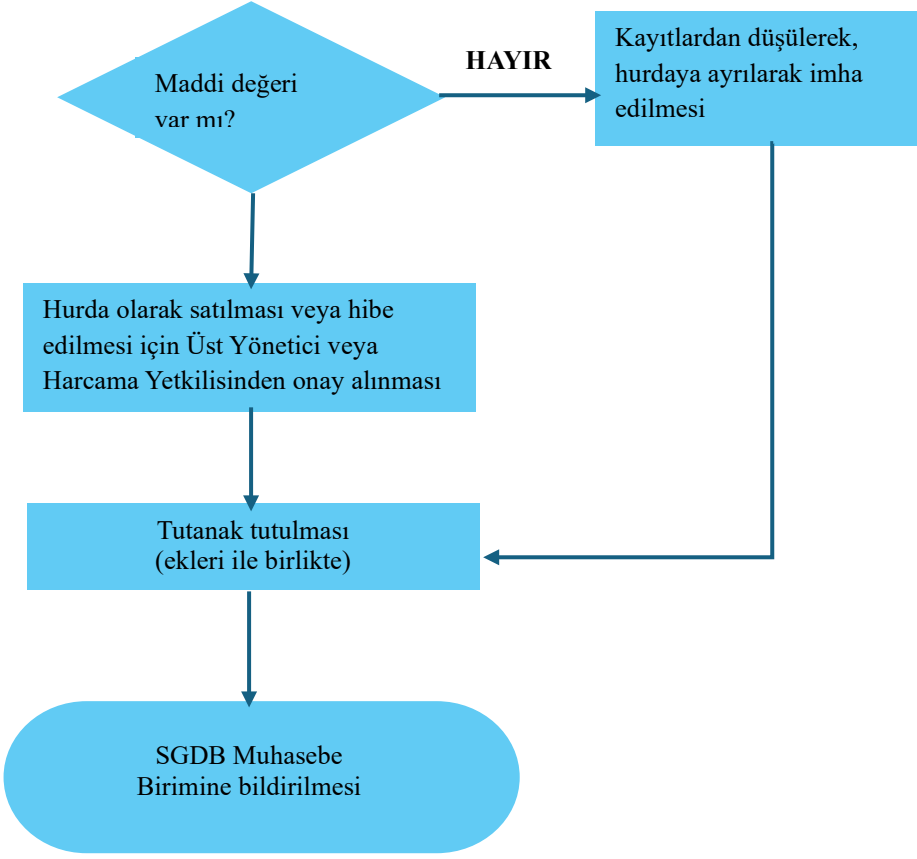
Maddi değeri var mı?

HAYIR

Kayıtlardan düşülerek, hurdaya ayrılarak imha edilmesi

Hurda olarak satılması veya hibe edilmesi için Üst Yönetici veya Harcama Yetkilisinden onay alınması

Tutanak tutulması
(ekleri ile birlikte)

SGDB Muhasebe
Birimine bildirilmesi